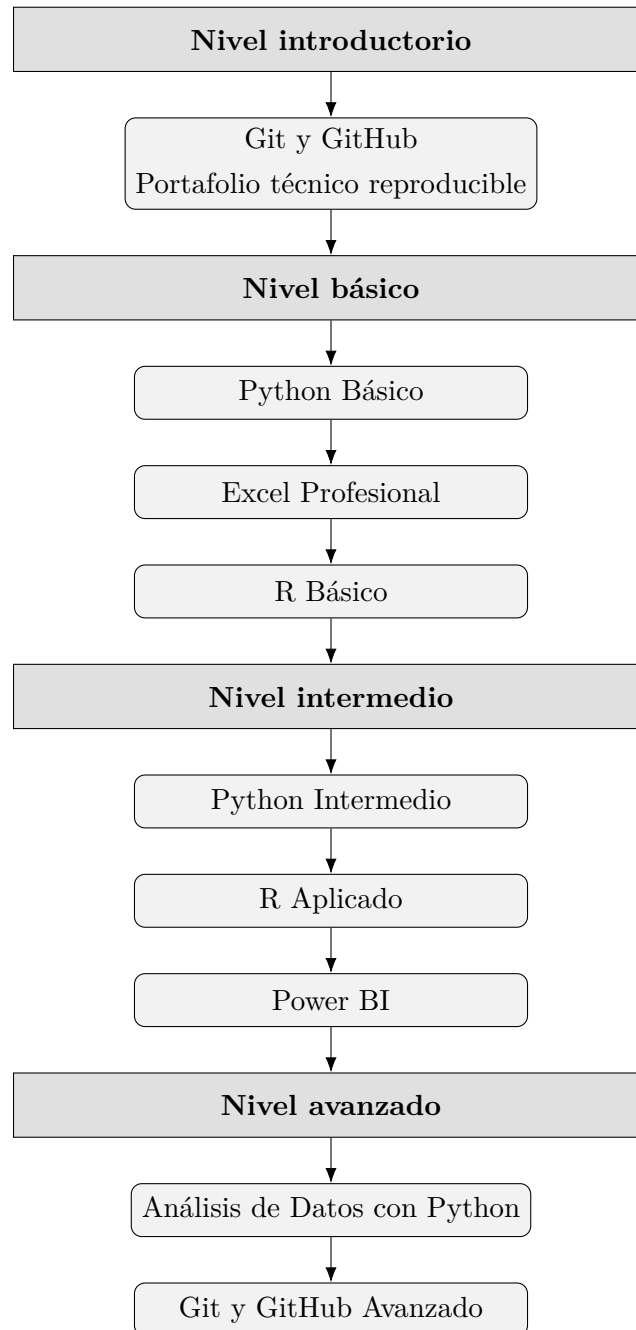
**Nivel introductorio**

Git y GitHub
Portafolio técnico reproducible

**Nivel básico**

Python Básico

Excel Profesional

R Básico

**Nivel intermedio**

Python Intermedio

R Aplicado

Power BI

**Nivel avanzado**

Análisis de Datos con Python

Git y GitHub Avanzado